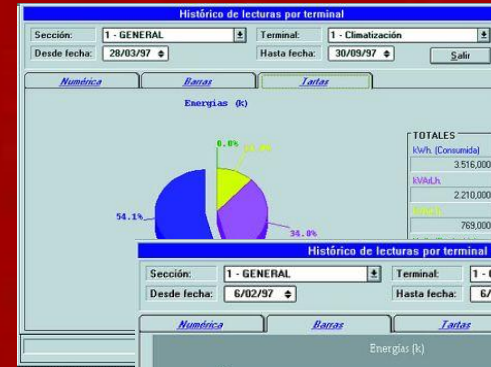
Histórico de lecturas por terminal

Sección: 1 - GENERAL
Terminal: 1 - Climatización
Desde fecha: 28/03/97
Hasta fecha: 30/09/97
Salir

Numérica
Barras
Tartas

Energias (k)

0.0%
11.0%
54.1%
34.8%

TOTALES
kWh. (Consumida)
3.516,000
kVArLh.
2.210,000
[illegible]
769,000

Histórico de lecturas por terminal

Sección: 1 - GENERAL
Terminal: 1 - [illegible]
Desde fecha: 6/02/97
Hasta fecha: 6/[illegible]

Numérica
Barras
Tartas

Energias (k)